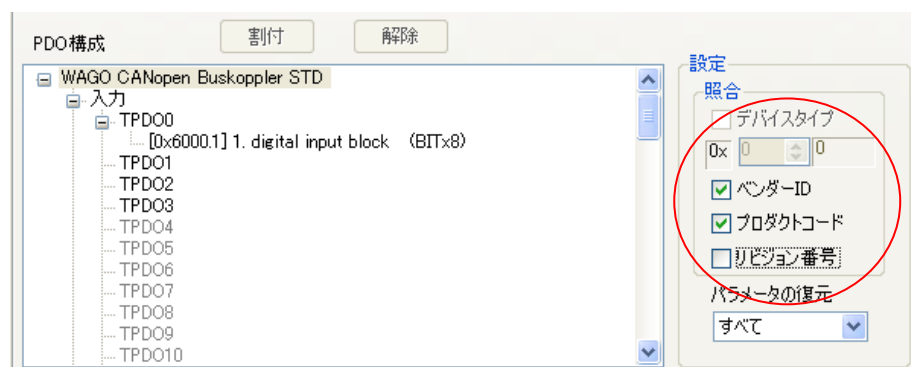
PDO構成

割付

解除

WAGO CANopen Buskoppler STD
入力
TPDO0
[0x6000.1] 1. digital input block (BITx8)
TPDO1
TPDO2
TPDO3
TPDO4
TPDO5
TPDO6
TPDO7
TPDO8
TPDO9
TPDO10

設定
照合
デバイスタイプ
0x 0 0
ベンダーID
プロダクトコード
リビジョン番号
パラメータの復元
すべて